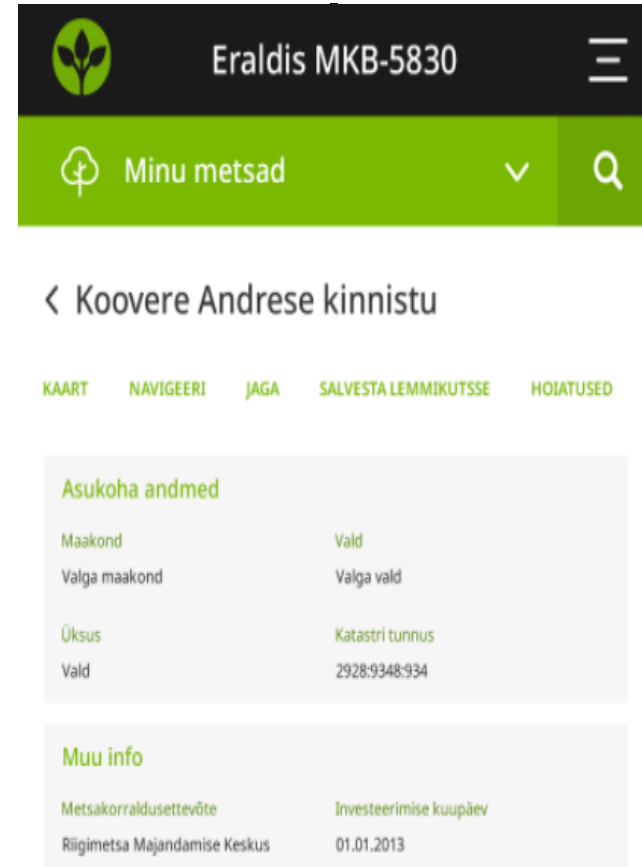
Eraldis MKB-5830

Minu metsad

Koovere Andrese kinnistu

KAART NAVIGEERI JAGA SALVESTA LEMMIKUTSSE HOIATUSED

Asukoha andmed

Maakond
Valga maakond

Vald
Valga vald

Üksus
Vald

Katastri tunnus
2928:9348:934

Muu info

Metsakorraldusettevõte
Riigimetsa Majandamise Keskus

Investeerimise kuupäev
01.01.2013